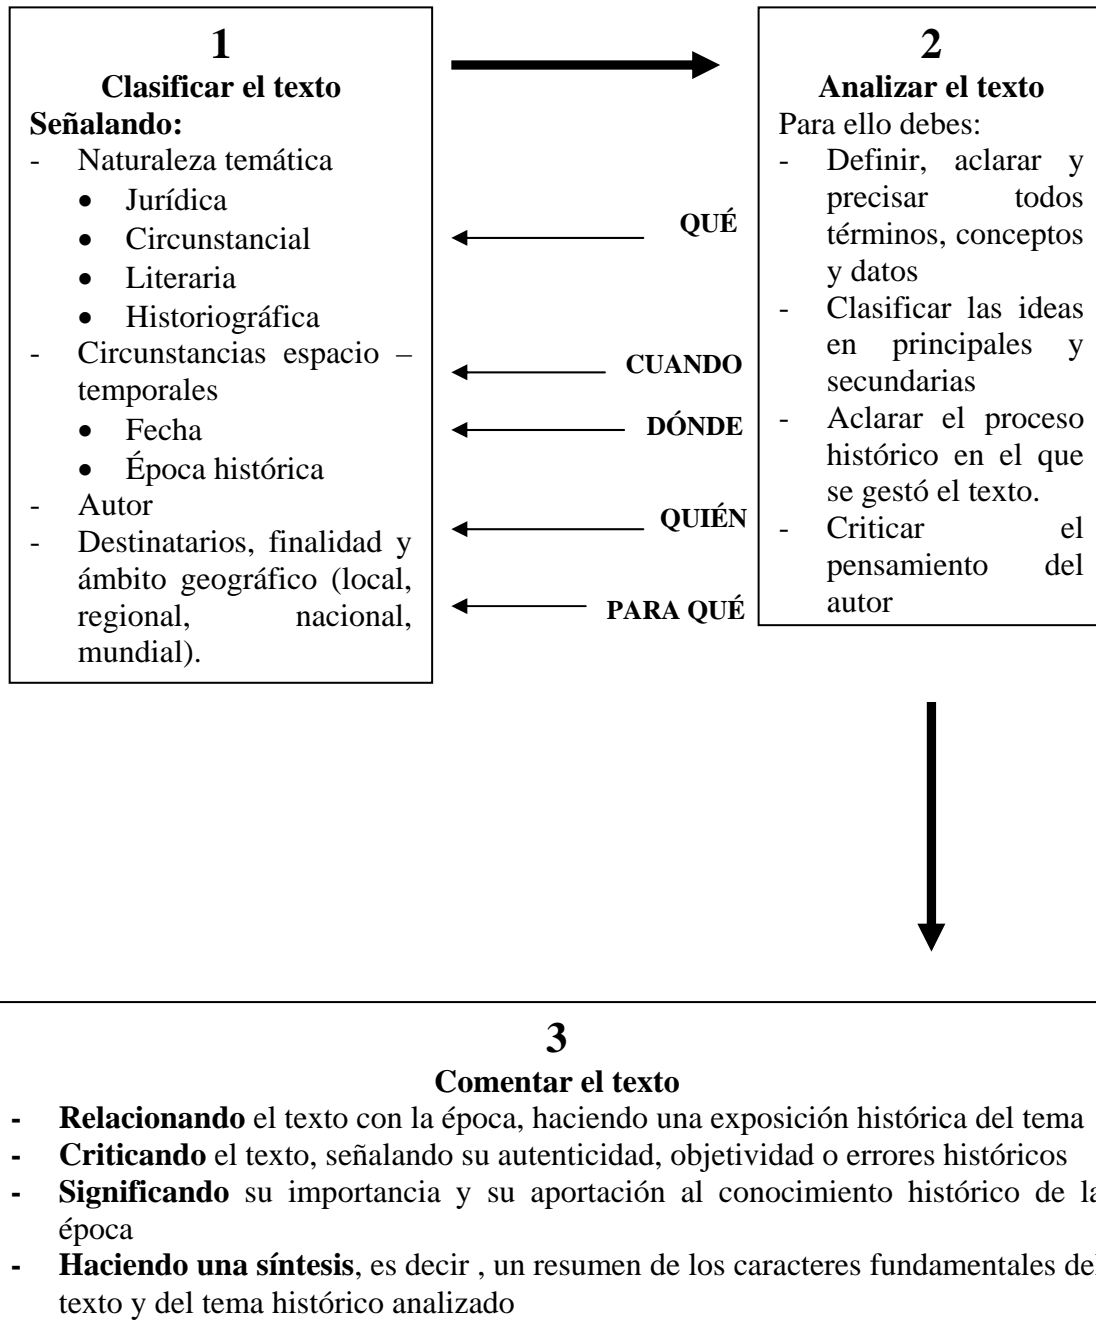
**1**
**Clasificar el texto**
**Señalando:**
- Naturaleza temática
  • Jurídica
  • Circunstancial
  • Literaria
  • Historiográfica
- Circunstancias espacio – temporales
  • Fecha
  • Época histórica
- Autor
- Destinatarios, finalidad y ámbito geográfico (local, regional, nacional, mundial).

**QUÉ**
**CUANDO**
**DÓNDE**
**QUIÉN**
**PARA QUÉ**

**2**
**Analizar el texto**
Para ello debes:
- Definir, aclarar y precisar todos términos, conceptos y datos
- Clasificar las ideas en principales y secundarias
- Aclarar el proceso histórico en el que se gestó el texto.
- Criticar el pensamiento del autor

**3**
**Comentar el texto**
- **Relacionando** el texto con la época, haciendo una exposición histórica del tema
- **Criticando** el texto, señalando su autenticidad, objetividad o errores históricos
- **Significando** su importancia y su aportación al conocimiento histórico de la época
- **Haciendo una síntesis**, es decir , un resumen de los caracteres fundamentales del texto y del tema histórico analizado